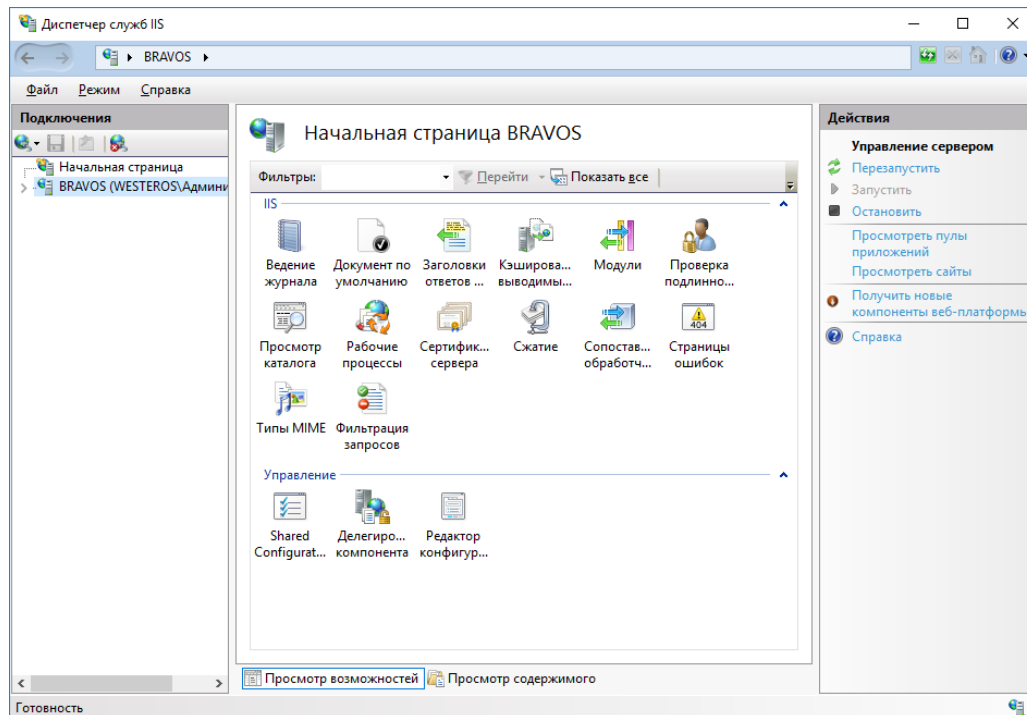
Диспетчер служб IIS

BRAVOS ▸

Файл Режим Справка

Подключения

Начальная страница
BRAVOS (WESTEROS\Админи

Начальная страница BRAVOS

Фильтры: Перейти Показать все

IIS

Ведение журнала
Документ по умолчанию
Заголовки ответов ...
Кэширова... выводимы...
Модули
Проверка подлинно...
Просмотр каталога
Рабочие процессы
Сертифик... сервера
Сжатие
Сопостав... обработч...
Страницы ошибок
404
Типы MIME
Фильтрация запросов

Управление

Shared Configurat...
Делегиро... компонента
Редактор конфигур...

Просмотр возможностей Просмотр содержимого

Действия

Управление сервером
Перезапустить
Запустить
Остановить
Просмотреть пулы приложений
Просмотреть сайты
Получить новые компоненты веб-платформы
Справка

Готовность